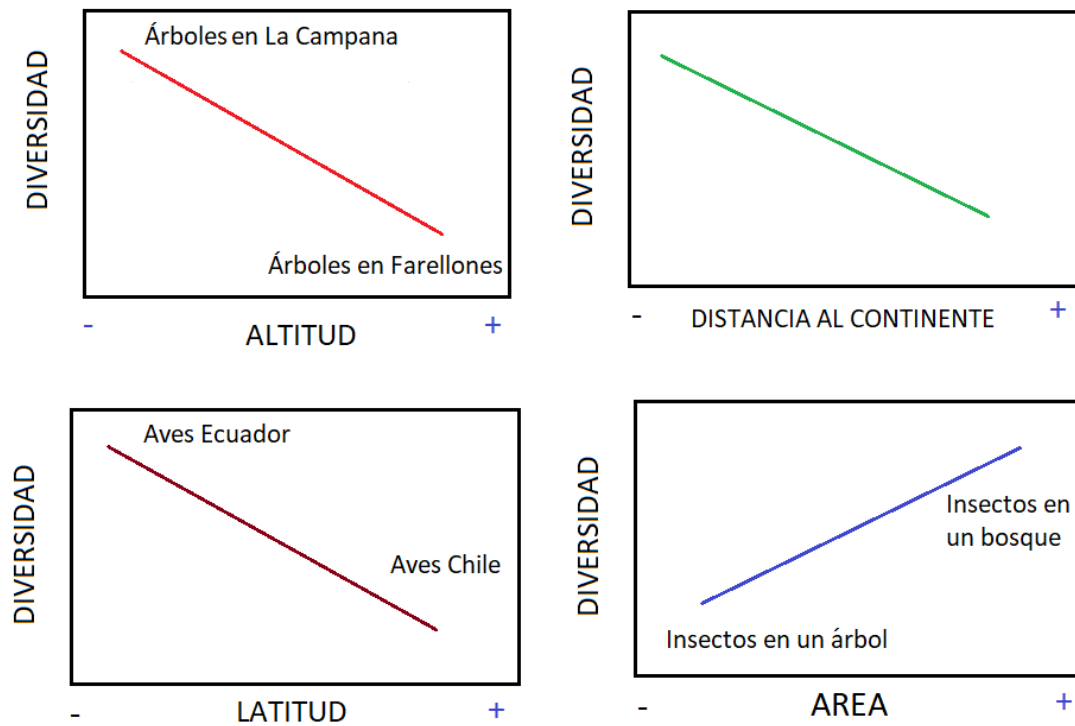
DIVERSIDAD

Árboles en La Campana

Árboles en Farellones

- ALTITUD +

DIVERSIDAD

- DISTANCIA AL CONTINENTE +

DIVERSIDAD

Aves Ecuador

Aves Chile

- LATITUD +

DIVERSIDAD

Insectos en un bosque

Insectos en un árbol

- AREA +